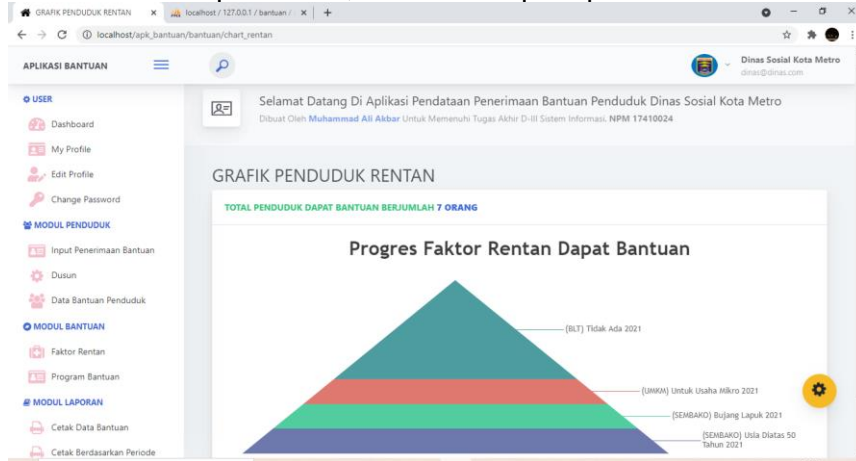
GRAFIK PENDUDUK RENTAN ×
localhost / 127.0.0.1 / bantuan / ×
+
localhost/apk_bantuan/bantuan/chart_rentan

APLIKASI BANTUAN

Dinas Sosial Kota Metro
dinas@dinas.com

USER
Dashboard
My Profile
Edit Profile
Change Password
MODUL PENDUDUK
Input Penerimaan Bantuan
Dusun
Data Bantuan Penduduk
MODUL BANTUAN
Faktor Rentan
Program Bantuan
MODUL LAPORAN
Cetak Data Bantuan
Cetak Berdasarkan Periode

Selamat Datang Di Aplikasi Pendataan Penerimaan Bantuan Penduduk Dinas Sosial Kota Metro
Dibuat Oleh Muhammad Ali Akbar Untuk Memenuhi Tugas Akhir D-III Sistem Informasi. NPM 17410024

GRAFIK PENDUDUK RENTAN

TOTAL PENDUDUK DAPAT BANTUAN BERJUMLAH 7 ORANG

Progres Faktor Rentan Dapat Bantuan

(BLT) Tidak Ada 2021
(UMKM) Untuk Usaha Mikro 2021
(SEMBAKO) Bujang Lapuk 2021
(SEMBAKO) Usia Diatas 50 Tahun 2021